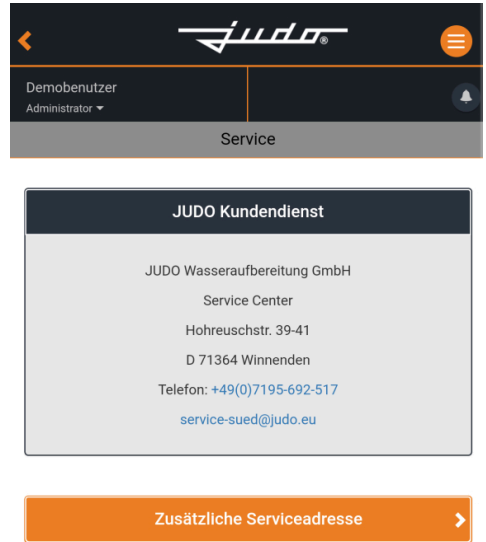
judo®

Demobenutzer
Administrator

Service

JUDO Kundendienst

JUDO Wasseraufbereitung GmbH
Service Center
Hohreuschstr. 39-41
D 71364 Winnenden
Telefon: +49(0)7195-692-517
service-sued@judo.eu

Zusätzliche Serviceadresse